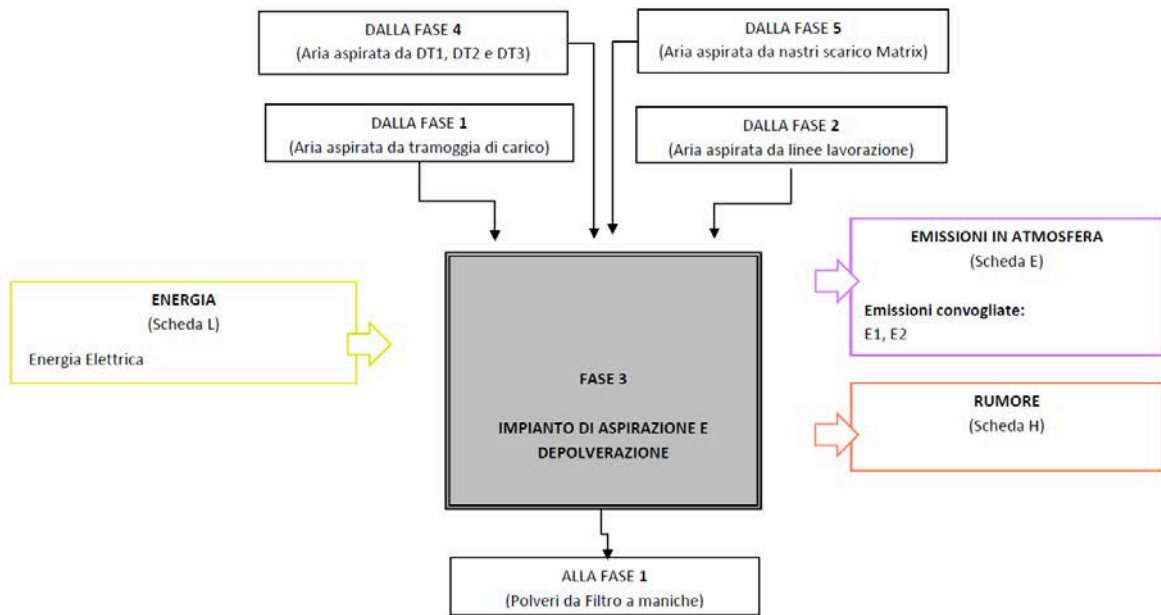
DALLA FASE 4
(Aria aspirata da DT1, DT2 e DT3)

DALLA FASE 5
(Aria aspirata da nastri scarico Matrix)

DALLA FASE 1
(Aria aspirata da tramoggia di carico)

DALLA FASE 2
(Aria aspirata da linee lavorazione)

ENERGIA
(Scheda L)
Energia Elettrica

FASE 3

IMPIANTO DI ASPIRAZIONE E DEPOLVERAZIONE

EMISSIONI IN ATMOSFERA
(Scheda E)
Emissioni convogliate:
E1, E2

RUMORE
(Scheda H)

ALLA FASE 1
(Polveri da Filtro a maniche)